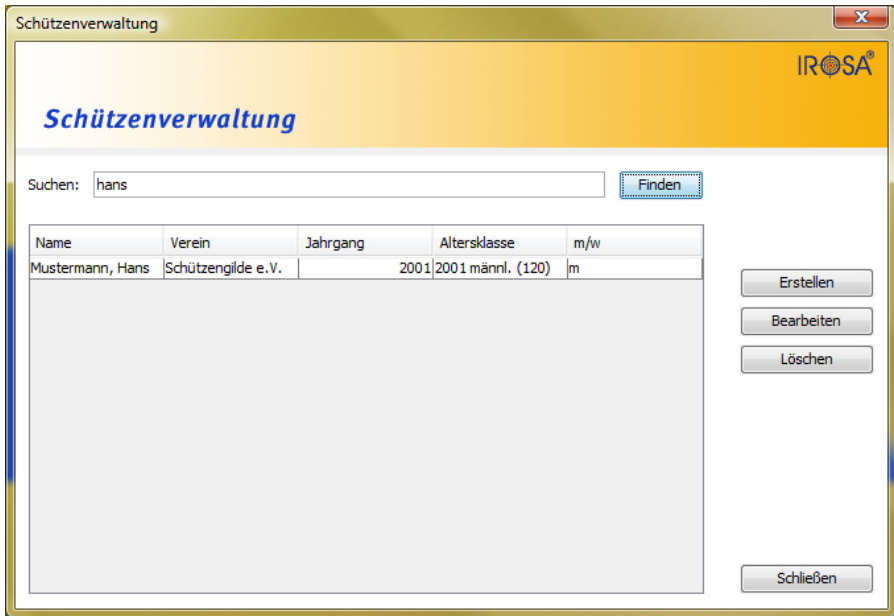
Schützenverwaltung

IROSA®

Schützenverwaltung

Suchen: hans

Finden

| Name | Verein | Jahrgang | Altersklasse | m/w |
|---|---|---|---|---|
| Mustermann, Hans | Schützengilde e.V. | 2001 | 2001 männl. (120) | m |

Erstellen

Bearbeiten

Löschen

Schließen